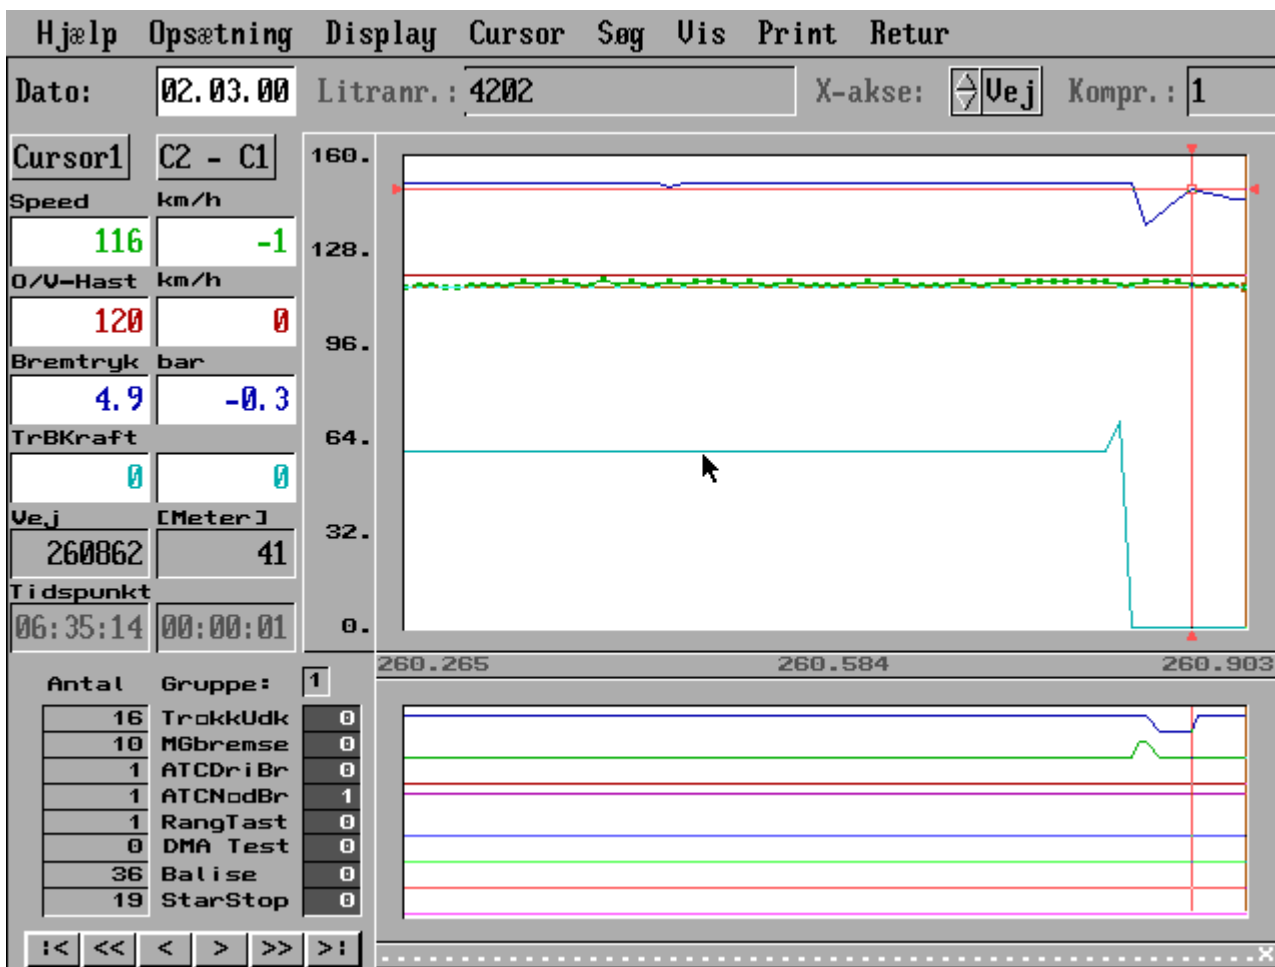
Hjælp Opsætning Display Cursor Søg Vis Print Retur

Dato: 02.03.00 Litranr.: 4202 X-akse: Vej Kompr.: 1

Cursor1 C2 - C1

Speed km/h
116 -1

O/V-Hast km/h
120 0

Bremtryk bar
4.9 -0.3

TrBKraft
0 0

Vej [Meter]
260862 41

Tidspunkt
06:35:14 00:00:01

160.
128.
96.
64.
32.
0.

260.265 260.584 260.903

Antal Gruppe: 1

| | | |
|---|---|---|
| 16 | TrækkUdk | 0 |
| 10 | MGbremse | 0 |
| 1 | ATCDriBr | 0 |
| 1 | ATCNødBr | 1 |
| 1 | RangTast | 0 |
| 0 | DMA Test | 0 |
| 36 | Balise | 0 |
| 19 | StarStop | 0 |

|< << < > >> >|